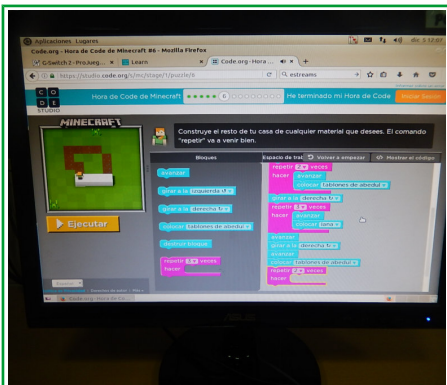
Aplicaciones Lugares

Code.org - Hora de Code de Minecraft #6 - Mozilla Firefox

G-Switch 2 - ProJueg... | Learn | Code.org - Hora ...

https://studio.code.org/s/mc/stage/1/puzzle/6

estreams

CODE STUDIO

Hora de Code de Minecraft

6

He terminado mi Hora de Code

Iniciar Sesión

MINECRAFT

Construye el resto de tu casa de cualquier material que desees. El comando "repetir" va a venir bien.

Bloques

Espacio de trabajo

Volver a empezar

Mostrar el código

avanzar

girar a la izquierda ↺

girar a la derecha ↻

colocar tablones de abedul

destruir bloque

repetir 4 veces
hacer

Ejecutar

repetir 2 veces
hacer avanzar
colocar tablones de abedul
girar a la derecha ↻
repetir 3 veces
hacer avanzar
colocar lana
avanzar
girar a la derecha ↻
avanzar
colocar tablones de abedul
repetir 4 veces
hacer

Code.org - Hora de Co...